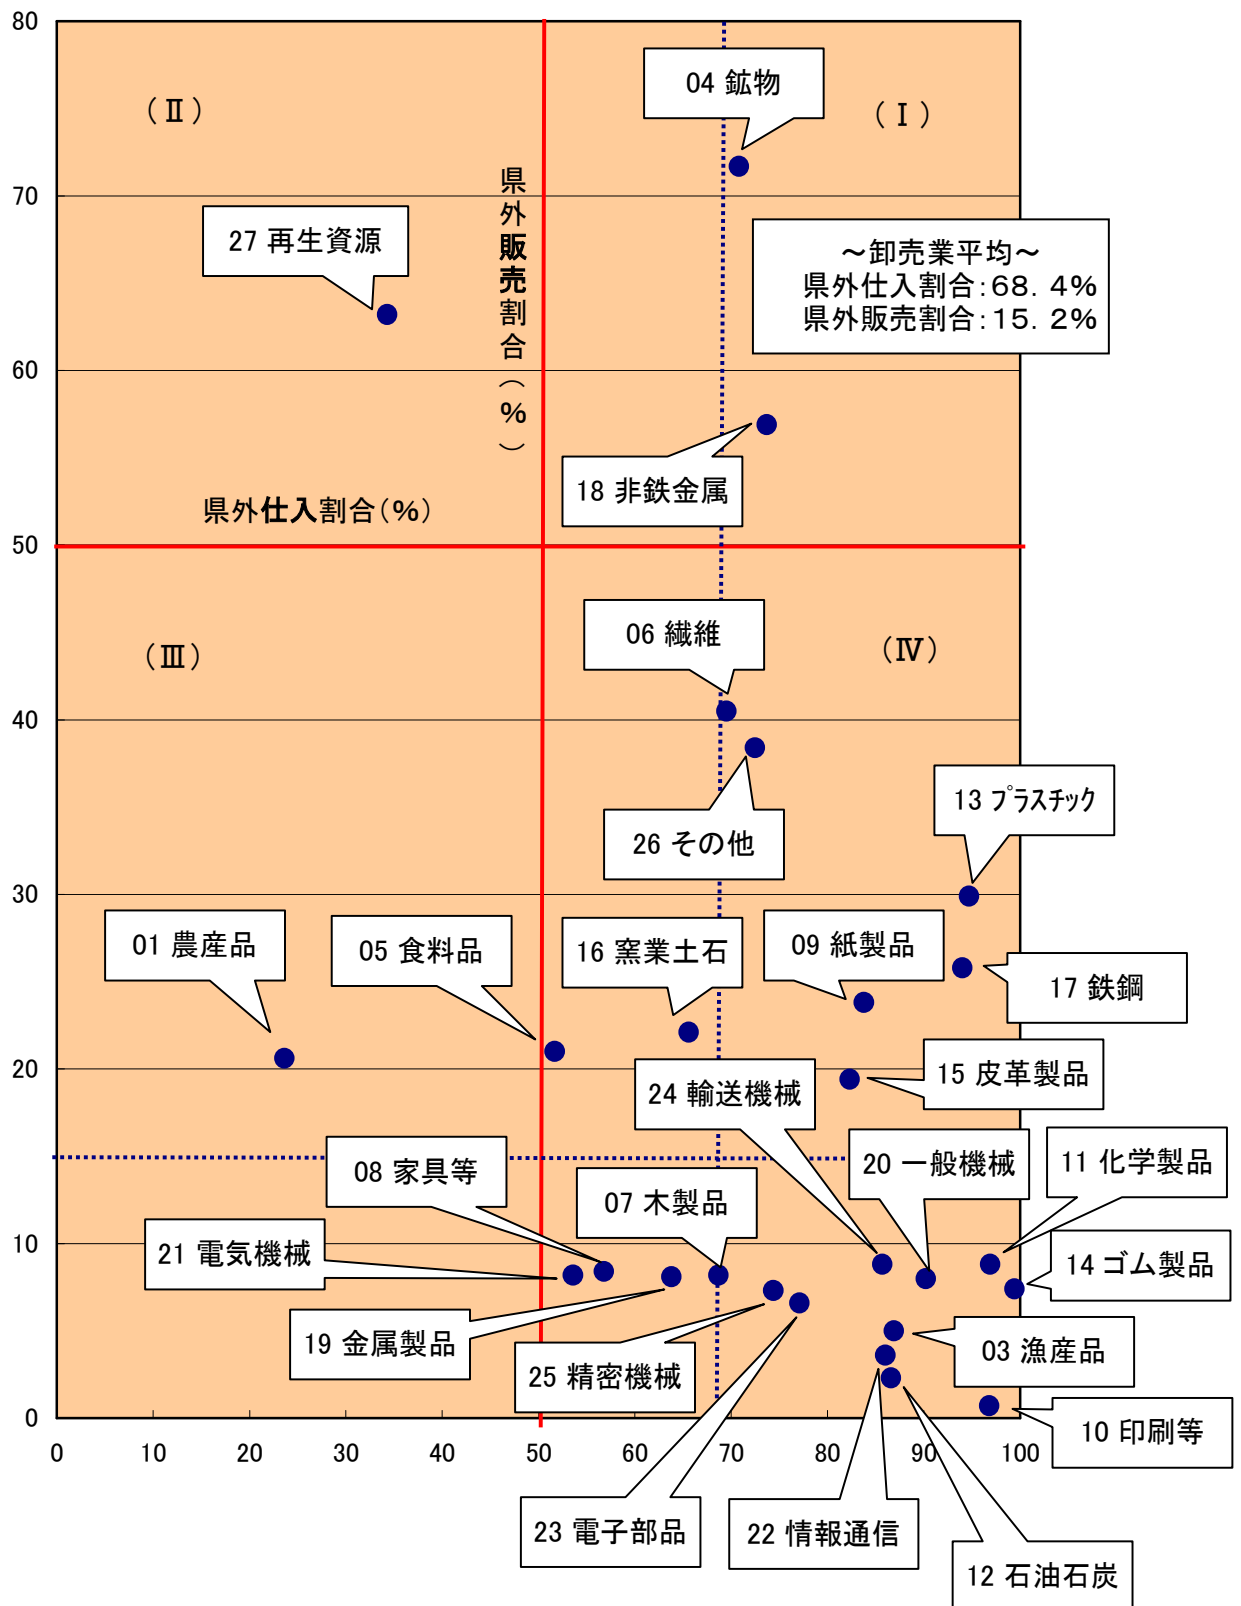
80
70
60
50
40
30
20
10
0

（Ⅱ）

04 鉱物

（Ⅰ）

県外販売割合（%）

27 再生資源

～卸売業平均～
県外仕入割合：68．4%
県外販売割合：15．2%

18 非鉄金属

県外仕入割合（%）

（Ⅲ）

06 繊維

（Ⅳ）

26 その他

13 ﾌﾟﾗｽﾁｯｸ

01 農産品

05 食料品

16 窯業土石

09 紙製品

17 鉄鋼

24 輸送機械

15 皮革製品

08 家具等

20 一般機械

11 化学製品

07 木製品

21 電気機械

14 ゴム製品

19 金属製品

25 精密機械

03 漁産品

10 印刷等

0 10 20 30 40 50 60 70 80 90 100

23 電子部品

22 情報通信

12 石油石炭